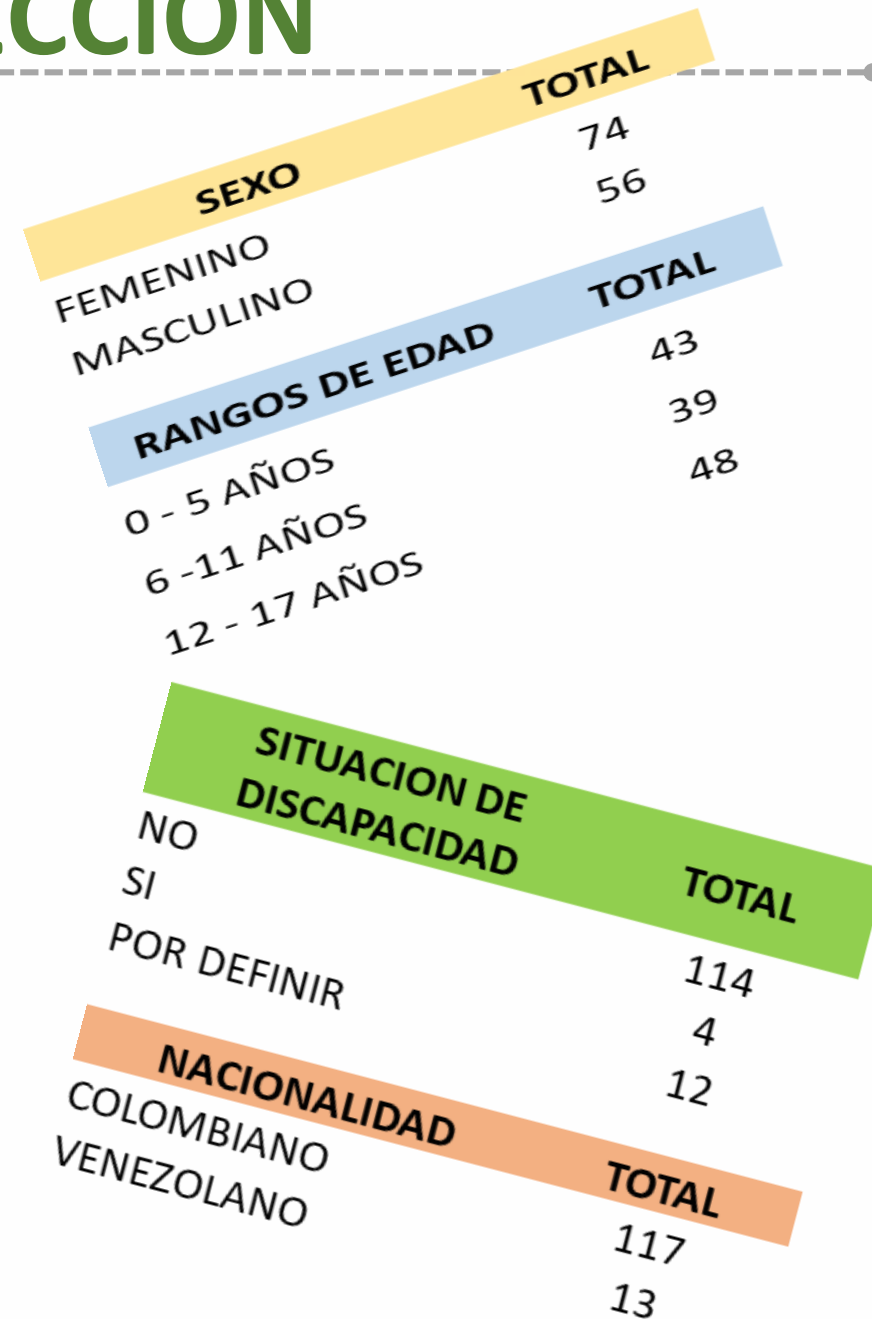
CCION

| SEXO | TOTAL |
|---|---|
| FEMENINO | 74 |
| MASCULINO | 56 |

| RANGOS DE EDAD | TOTAL |
|---|---|
| 0 - 5 AÑOS | 43 |
| 6 -11 AÑOS | 39 |
| 12 - 17 AÑOS | 48 |

| SITUACION DE DISCAPACIDAD | TOTAL |
|---|---|
| NO | 114 |
| SI | 4 |
| POR DEFINIR | 12 |

| NACIONALIDAD | TOTAL |
|---|---|
| COLOMBIANO | 117 |
| VENEZOLANO | 13 |